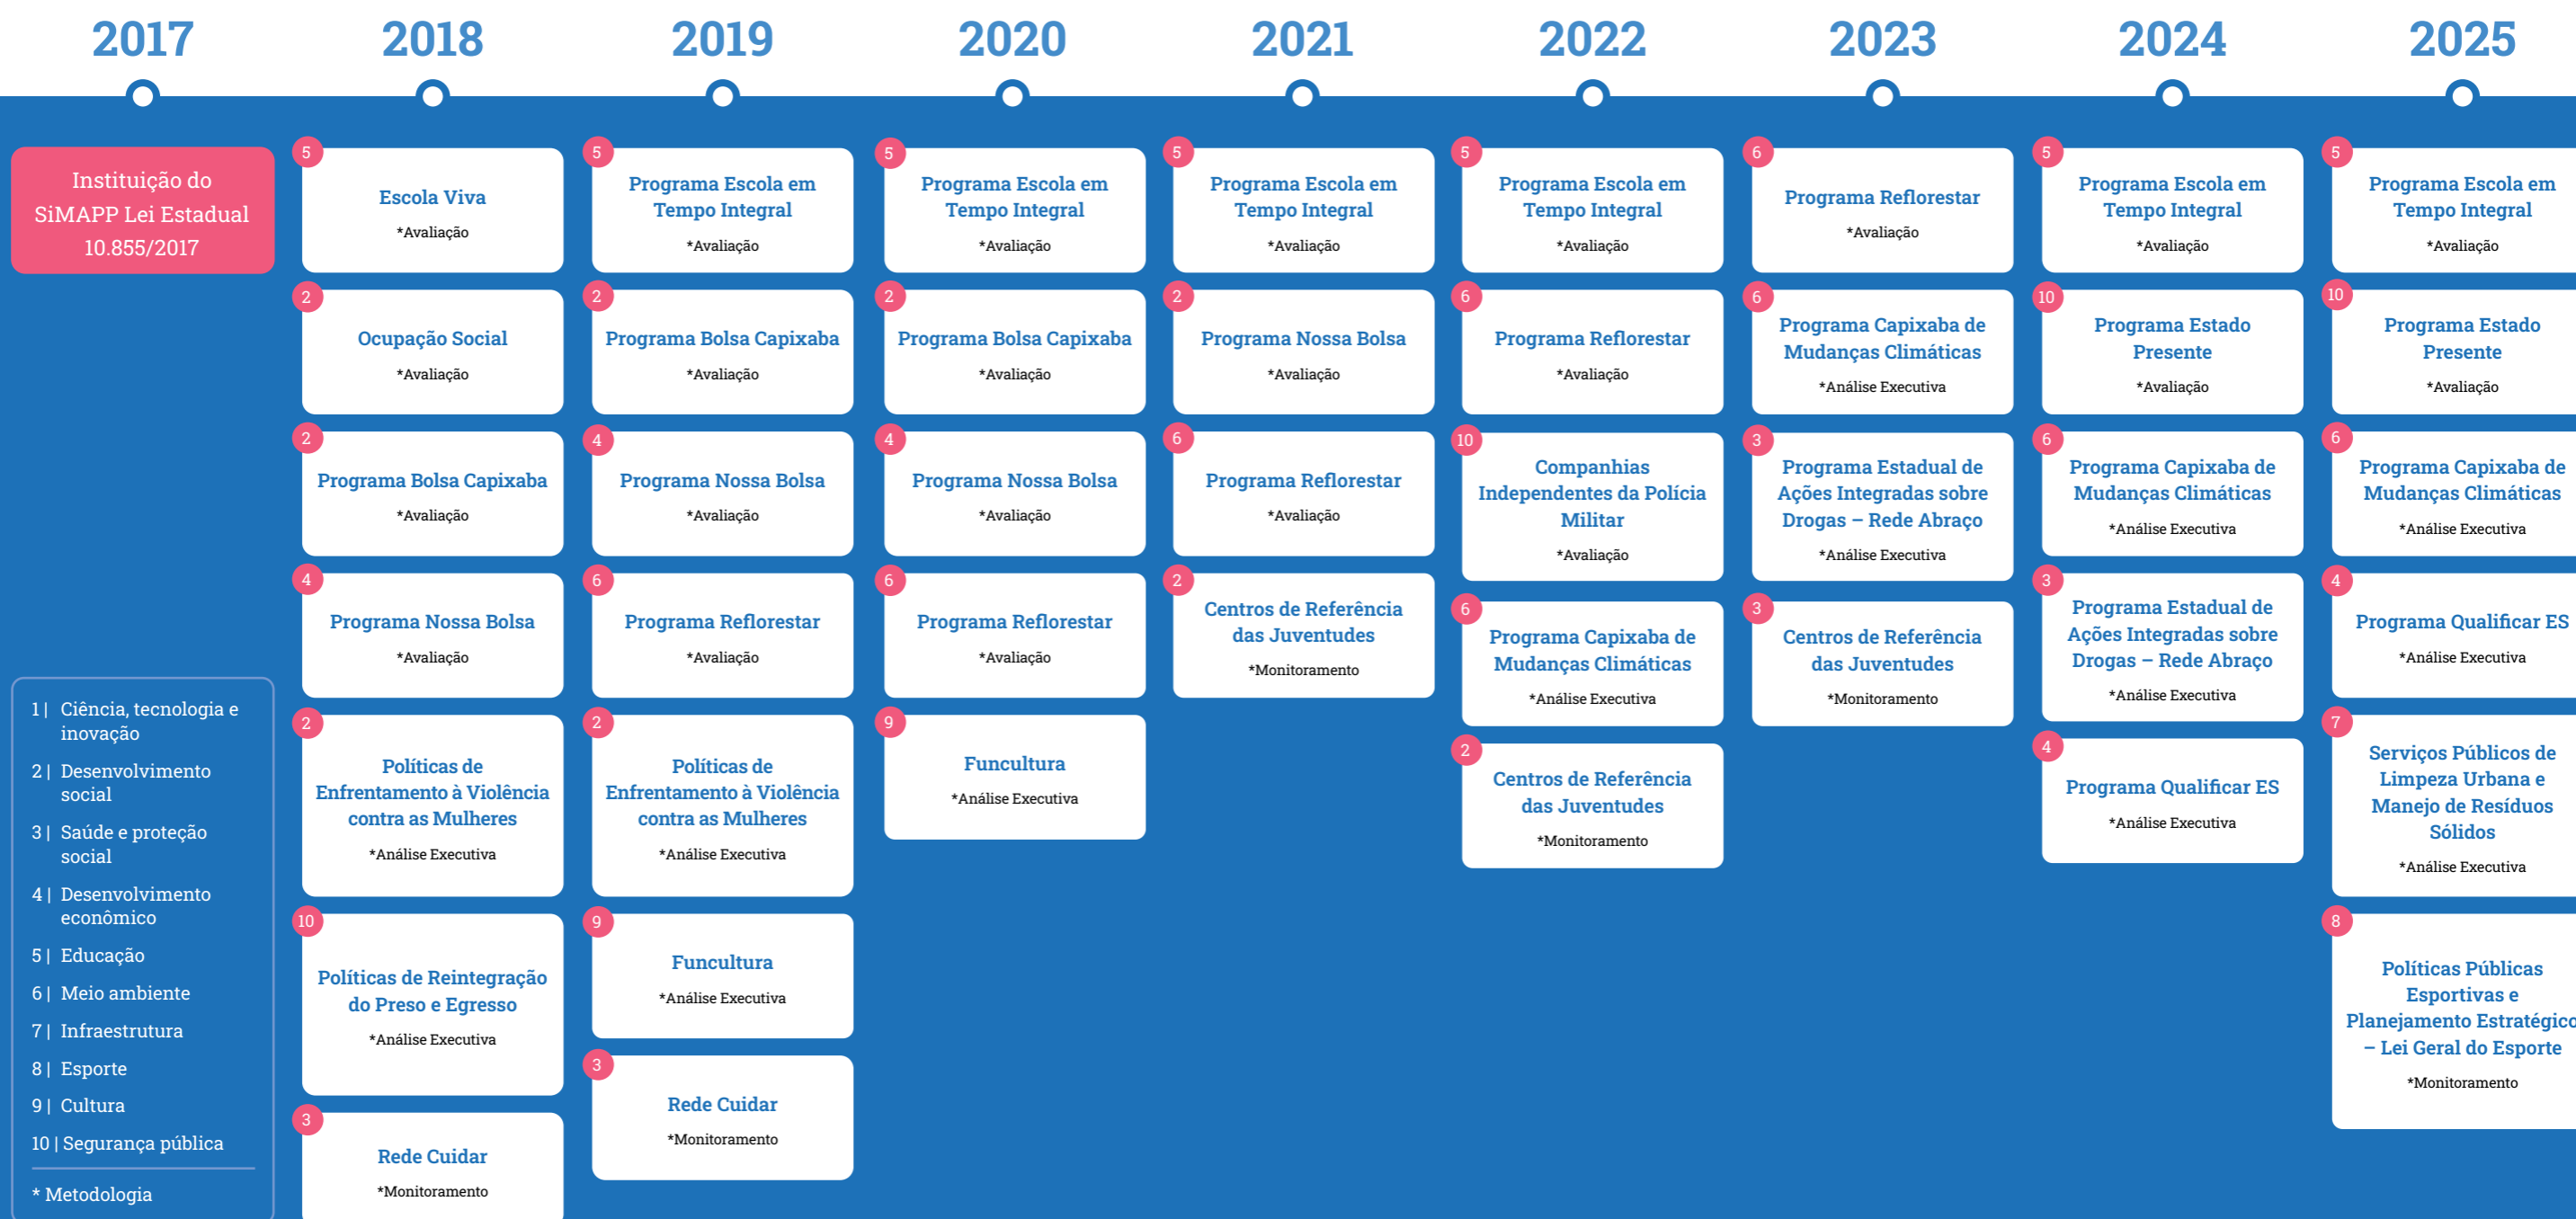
2017

Instituição do SiMAPP Lei Estadual 10.855/2017

1 | Ciência, tecnologia e inovação
2 | Desenvolvimento social
3 | Saúde e proteção social
4 | Desenvolvimento econômico
5 | Educação
6 | Meio ambiente
7 | Infraestrutura
8 | Esporte
9 | Cultura
10 | Segurança pública

* Metodologia

2018

5 Escola Viva *Avaliação

2 Ocupação Social *Avaliação

2 Programa Bolsa Capixaba *Avaliação

4 Programa Nossa Bolsa *Avaliação

2 Políticas de Enfrentamento à Violência contra as Mulheres *Análise Executiva

10 Políticas de Reintegração do Preso e Egresso *Análise Executiva

3 Rede Cuidar *Monitoramento

2019

5 Programa Escola em Tempo Integral *Avaliação

2 Programa Bolsa Capixaba *Avaliação

4 Programa Nossa Bolsa *Avaliação

6 Programa Reflorestar *Avaliação

2 Políticas de Enfrentamento à Violência contra as Mulheres *Análise Executiva

9 Funcultura *Análise Executiva

3 Rede Cuidar *Monitoramento

2020

5 Programa Escola em Tempo Integral *Avaliação

2 Programa Bolsa Capixaba *Avaliação

4 Programa Nossa Bolsa *Avaliação

6 Programa Reflorestar *Avaliação

9 Funcultura *Análise Executiva

2021

5 Programa Escola em Tempo Integral *Avaliação

2 Programa Nossa Bolsa *Avaliação

6 Programa Reflorestar *Avaliação

2 Centros de Referência das Juventudes *Monitoramento

2022

5 Programa Escola em Tempo Integral *Avaliação

6 Programa Reflorestar *Avaliação

10 Companhias Independentes da Polícia Militar *Avaliação

6 Programa Capixaba de Mudanças Climáticas *Análise Executiva

2 Centros de Referência das Juventudes *Monitoramento

2023

6 Programa Reflorestar *Avaliação

6 Programa Capixaba de Mudanças Climáticas *Análise Executiva

3 Programa Estadual de Ações Integradas sobre Drogas – Rede Abraço *Análise Executiva

3 Centros de Referência das Juventudes *Monitoramento

2024

5 Programa Escola em Tempo Integral *Avaliação

10 Programa Estado Presente *Avaliação

6 Programa Capixaba de Mudanças Climáticas *Análise Executiva

3 Programa Estadual de Ações Integradas sobre Drogas – Rede Abraço *Análise Executiva

4 Programa Qualificar ES *Análise Executiva

2025

5 Programa Escola em Tempo Integral *Avaliação

10 Programa Estado Presente *Avaliação

6 Programa Capixaba de Mudanças Climáticas *Análise Executiva

4 Programa Qualificar ES *Análise Executiva

7 Serviços Públicos de Limpeza Urbana e Manejo de Resíduos Sólidos *Análise Executiva

8 Políticas Públicas Esportivas e Planejamento Estratégico – Lei Geral do Esporte *Monitoramento